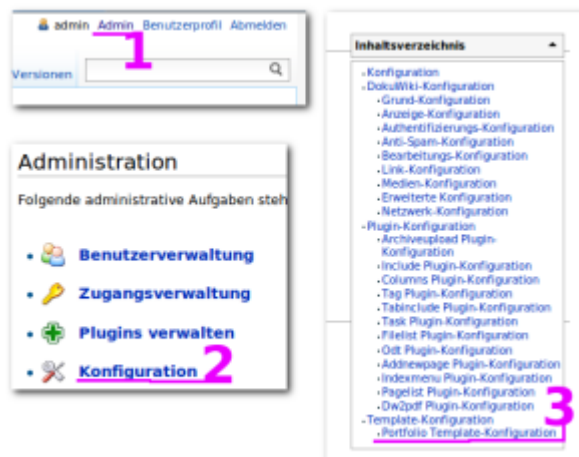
admin Admin Benutzerprofil Abmelden

1

Versionen

Administration

Folgende administrative Aufgaben steh

- Benutzerverwaltung
- Zugangsverwaltung
- Plugins verwalten
- Konfiguration

2

Inhaltsverzeichnis

- Konfiguration
- DokuWiki-Konfiguration
  - Grund-Konfiguration
  - Anzeige-Konfiguration
  - Authentifizierungs-Konfiguration
  - Anti-Spam-Konfiguration
  - Bearbeitungs-Konfiguration
  - Link-Konfiguration
  - Medien-Konfiguration
  - Erweiterte Konfiguration
  - Netzwerk-Konfiguration
- Plugin-Konfiguration
  - Archiveupload Plugin-Konfiguration
  - Include Plugin-Konfiguration
  - Columns Plugin-Konfiguration
  - Tag Plugin-Konfiguration
  - Tabinclude Plugin-Konfiguration
  - Task Plugin-Konfiguration
  - Filelist Plugin-Konfiguration
  - Odt Plugin-Konfiguration
  - Addnewpage Plugin-Konfiguration
  - Indexmenu Plugin-Konfiguration
  - Pagelist Plugin-Konfiguration
  - Dw2pdf Plugin-Konfiguration
- Template-Konfiguration
  - Portfolio Template-Konfiguration

3